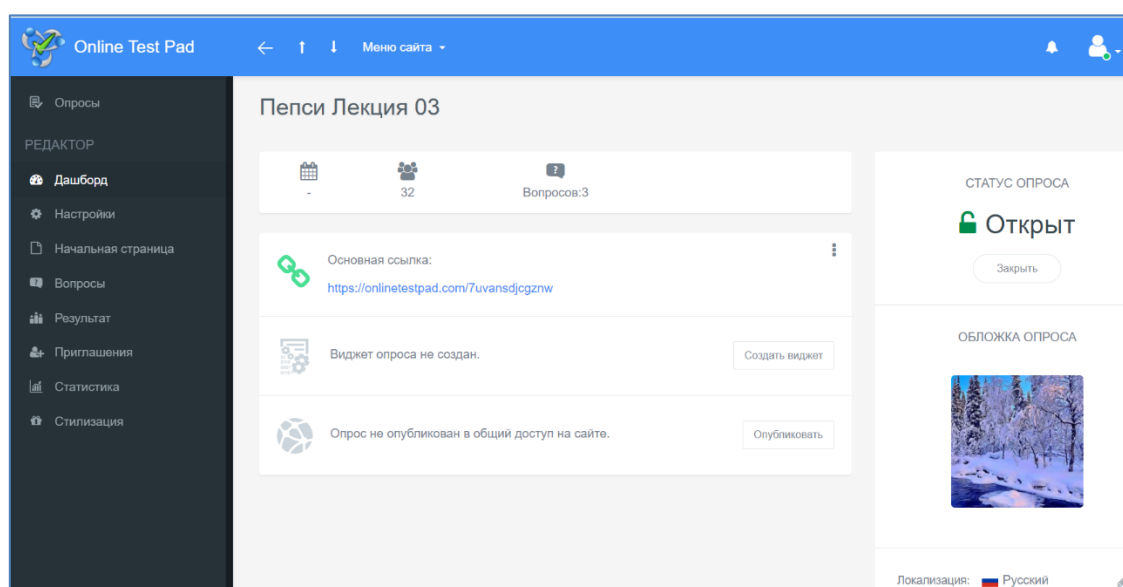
Online Test Pad

← ↑ ↓ Меню сайта

Опросы

РЕДАКТОР

Дашборд

Настройки

Начальная страница

Вопросы

Результат

Приглашения

Статистика

Стилизация

Пепси Лекция 03

-

32

Вопросов:3

Основная ссылка:

https://onlinetestpad.com/7uvansdjcgznw

Виджет опроса не создан.

Создать виджет

Опрос не опубликован в общий доступ на сайте.

Опубликовать

СТАТУС ОПРОСА

Открыт

Закрыть

ОБЛОЖКА ОПРОСА

Локализация: Русский